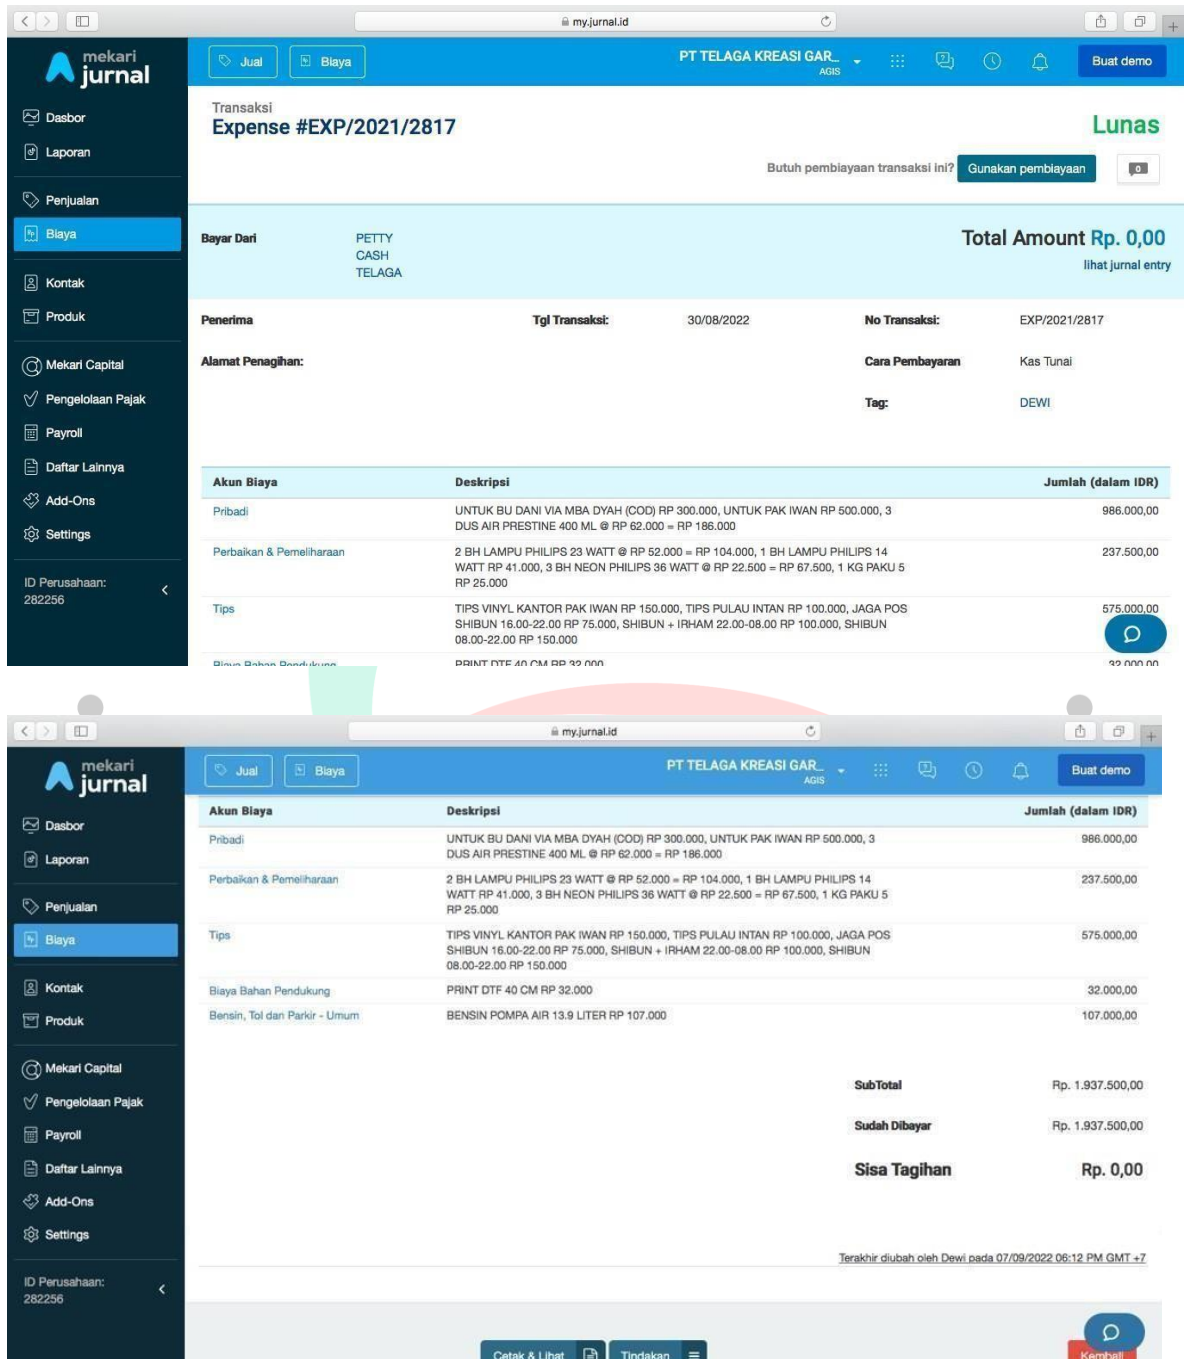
my.jurnal.id

mekari jurnal

Dasbor
Laporan
Penjualan
Biaya
Kontak
Produk
Mekari Capital
Pengelolaan Pajak
Payroll
Daftar Lainnya
Add-Ons
Settings

ID Perusahaan:
282256

Jual
Biaya
PT TELAGA KREASI GAR_
AGIS
Buat demo

Transaksi
Expense #EXP/2021/2817
Lunas

Butuh pembiayaan transaksi ini? Gunakan pembiayaan

Bayar Dari PETTY CASH TELAGA
Total Amount Rp. 0,00
lihat jurnal entry

Penerima
Tgl Transaksi: 30/08/2022
No Transaksi: EXP/2021/2817
Alamat Penagihan:
Cara Pembayaran Kas Tunai
Tag: DEWI

| Akun Biaya | Deskripsi | Jumlah (dalam IDR) |
|---|---|---|
| Pribadi | UNTUK BU DANI VIA MBA DYAH (COD) RP 300.000, UNTUK PAK IWAN RP 500.000, 3 DUS AIR PRESTINE 400 ML @ RP 62.000 = RP 186.000 | 986.000,00 |
| Perbaikan & Pemeliharaan | 2 BH LAMPU PHILIPS 23 WATT @ RP 52.000 = RP 104.000, 1 BH LAMPU PHILIPS 14 WATT RP 41.000, 3 BH NEON PHILIPS 36 WATT @ RP 22.500 = RP 67.500, 1 KG PAKU 5 RP 25.000 | 237.500,00 |
| Tips | TIPS VINYL KANTOR PAK IWAN RP 150.000, TIPS PULAU INTAN RP 100.000, JAGA POS SHIBUN 16.00-22.00 RP 75.000, SHIBUN + IRHAM 22.00-08.00 RP 100.000, SHIBUN 08.00-22.00 RP 150.000 | 575.000,00 |
| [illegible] | PRINT DTF 40 CM RP 32.000 | 32.000,00 |

my.jurnal.id

mekari jurnal

Dasbor
Laporan
Penjualan
Biaya
Kontak
Produk
Mekari Capital
Pengelolaan Pajak
Payroll
Daftar Lainnya
Add-Ons
Settings

ID Perusahaan:
282256

Jual
Biaya
PT TELAGA KREASI GAR_
AGIS
Buat demo

| Akun Biaya | Deskripsi | Jumlah (dalam IDR) |
|---|---|---|
| Pribadi | UNTUK BU DANI VIA MBA DYAH (COD) RP 300.000, UNTUK PAK IWAN RP 500.000, 3 DUS AIR PRESTINE 400 ML @ RP 62.000 = RP 186.000 | 986.000,00 |
| Perbaikan & Pemeliharaan | 2 BH LAMPU PHILIPS 23 WATT @ RP 52.000 = RP 104.000, 1 BH LAMPU PHILIPS 14 WATT RP 41.000, 3 BH NEON PHILIPS 36 WATT @ RP 22.500 = RP 67.500, 1 KG PAKU 5 RP 25.000 | 237.500,00 |
| Tips | TIPS VINYL KANTOR PAK IWAN RP 150.000, TIPS PULAU INTAN RP 100.000, JAGA POS SHIBUN 16.00-22.00 RP 75.000, SHIBUN + IRHAM 22.00-08.00 RP 100.000, SHIBUN 08.00-22.00 RP 150.000 | 575.000,00 |
| Biaya Bahan Pendukung | PRINT DTF 40 CM RP 32.000 | 32.000,00 |
| Bensin, Tol dan Parkir - Umum | BENSIN POMPA AIR 13.9 LITER RP 107.000 | 107.000,00 |

SubTotal Rp. 1.937.500,00
Sudah Dibayar Rp. 1.937.500,00
Sisa Tagihan Rp. 0,00

Terakhir diubah oleh Dewi pada 07/09/2022 06:12 PM GMT +7

Cetak & Lihat
Tindakan
Kembali